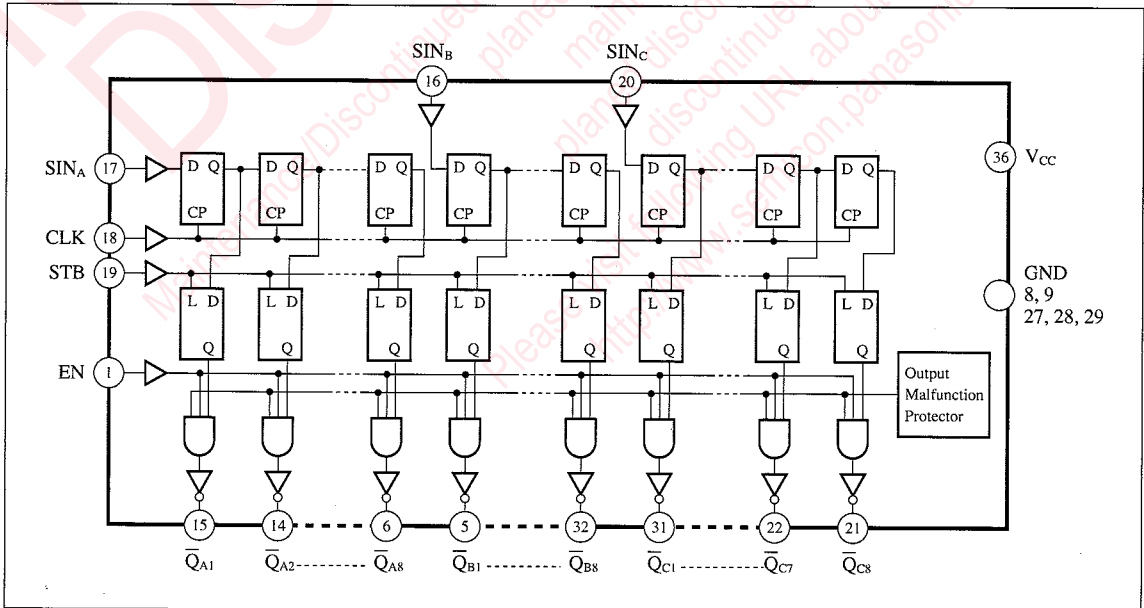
SIN$_B$
16
SIN$_C$
20

SIN$_A$ 17
CLK 18
STB 19
EN 1

D Q
CP
D Q
CP
D Q
CP
D Q
CP
D Q
CP
D Q
CP
D Q
CP
D Q
CP

L D
Q
L D
Q
L D
Q
L D
Q
L D
Q
L D
Q
L D
Q
L D
Q

36 V$_{CC}$

GND
8, 9
27, 28, 29

Output Malfunction Protector

15 14 6 5 32 31 22 21

$\overline{Q}_{A1}$ $\overline{Q}_{A2}$ $\overline{Q}_{A8}$ $\overline{Q}_{B1}$ $\overline{Q}_{B8}$ $\overline{Q}_{C1}$ $\overline{Q}_{C7}$ $\overline{Q}_{C8}$

Maintenance/Discontinued planed maintenance discontinued
Please visit following URL about latest information. http://www.semicon.panasonic